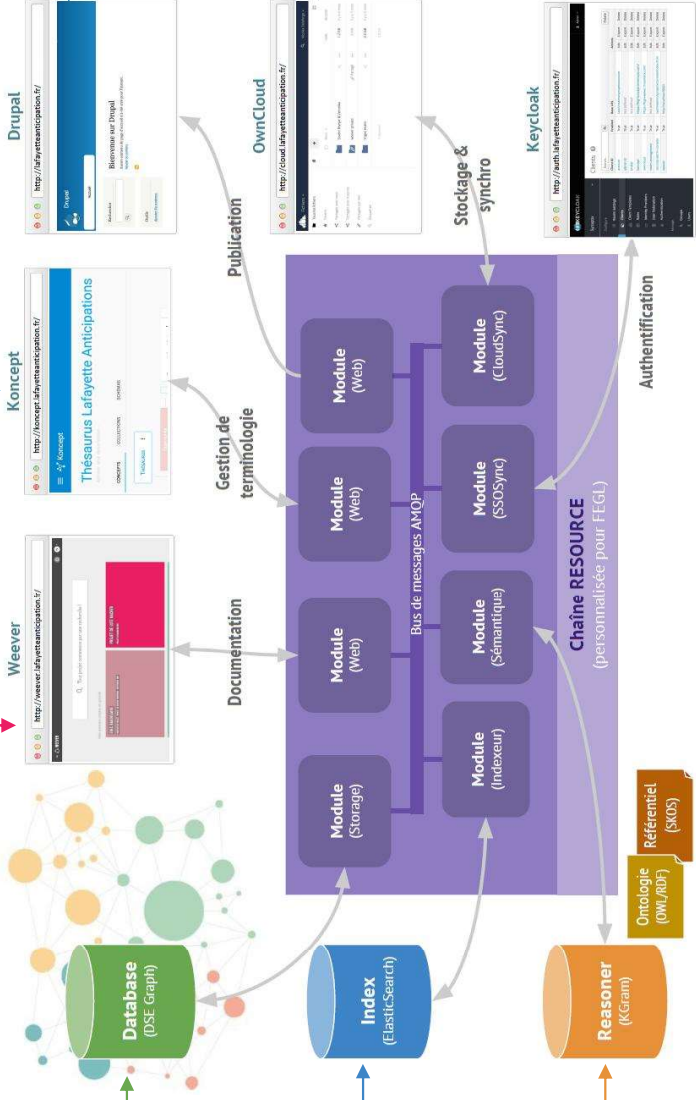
Weever
http://weever.lafayetteanticipation.fr/

Koncept
http://koncept.lafayetteanticipation.fr/
Koncept
Thésaurus Lafayette Anticipations

Drupal
http://lafayetteanticipation.fr/
Drupal
Bienvenue sur Drupal

OwnCloud
http://cloud.lafayetteanticipation.fr/

Keycloak
http://auth.lafayetteanticipation.fr/
Clients

Documentation

Gestion de terminologie

Publication

Stockage & synchro

Authentification

Module
(Storage)

Module
(Web)

Module
(Web)

Module
(Web)

Module
(Indexeur)

Module
(Sémantique)

Module
(SSOSync)

Module
(CloudSync)

Bus de messages AMQP

Chaîne RESOURCE
(personnalisée pour FEGL)

Database
(DSE Graph)

Index
(ElasticSearch)

Reasoner
(KGram)

Ontologie
(OWL/RDF)

Référentiel
(SKOS)